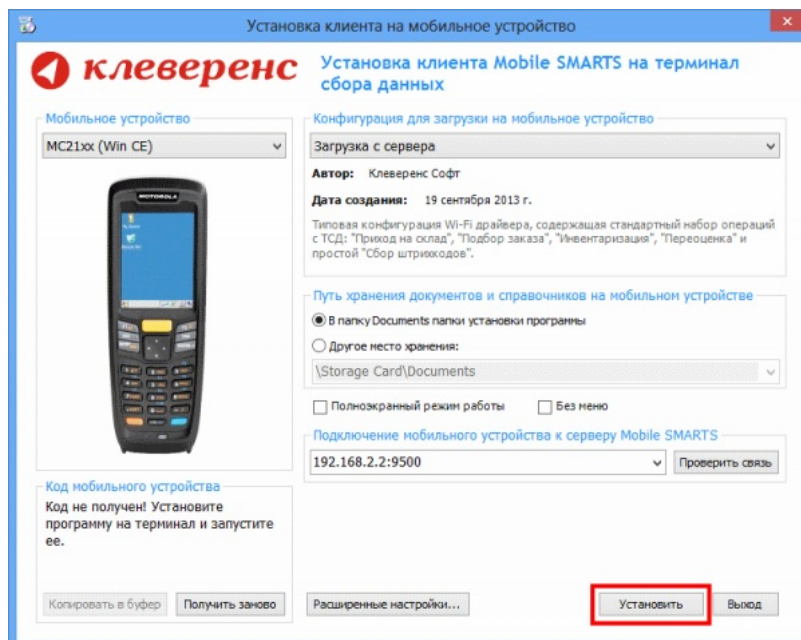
Установка клиента на мобильное устройство

клеверенс

Установка клиента Mobile SMARTS на терминал сбора данных

Мобильное устройство

MC21xx (Win CE)

MOTOROLA

Код мобильного устройства

Код не получен! Установите программу на терминал и запустите ее.

Копировать в буфер

Получить заново

Конфигурация для загрузки на мобильное устройство

Загрузка с сервера

Автор: Клеверенс Софт

Дата создания: 19 сентября 2013 г.

Типовая конфигурация Wi-Fi драйвера, содержащая стандартный набор операций с ТСД: "Приход на склад", "Подбор заказа", "Инвентаризация", "Переоценка" и простой "Сбор штрихкодов".

Путь хранения документов и справочников на мобильном устройстве

В папку Documents папки установки программы

Другое место хранения:

\Storage Card\Documents

Полноэкранный режим работы

Без меню

Подключение мобильного устройства к серверу Mobile SMARTS

192.168.2.2:9500

Проверить связь

Расширенные настройки...

Установить

Выход